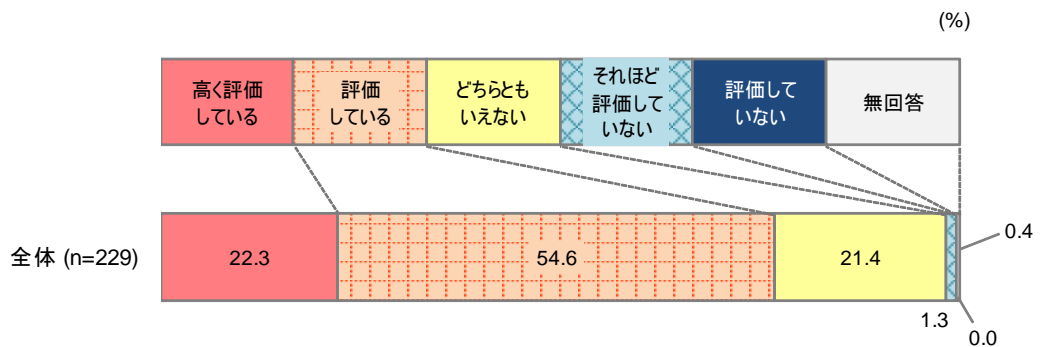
(%)

| 高く評価している | 評価している | どちらともいえない | それほど評価していない | 評価していない | 無回答 |
|---|---|---|---|---|---|

全体 (n=229)

| 22.3 | 54.6 | 21.4 | 1.3 | 0.0 | 0.4 |
|---|---|---|---|---|---|